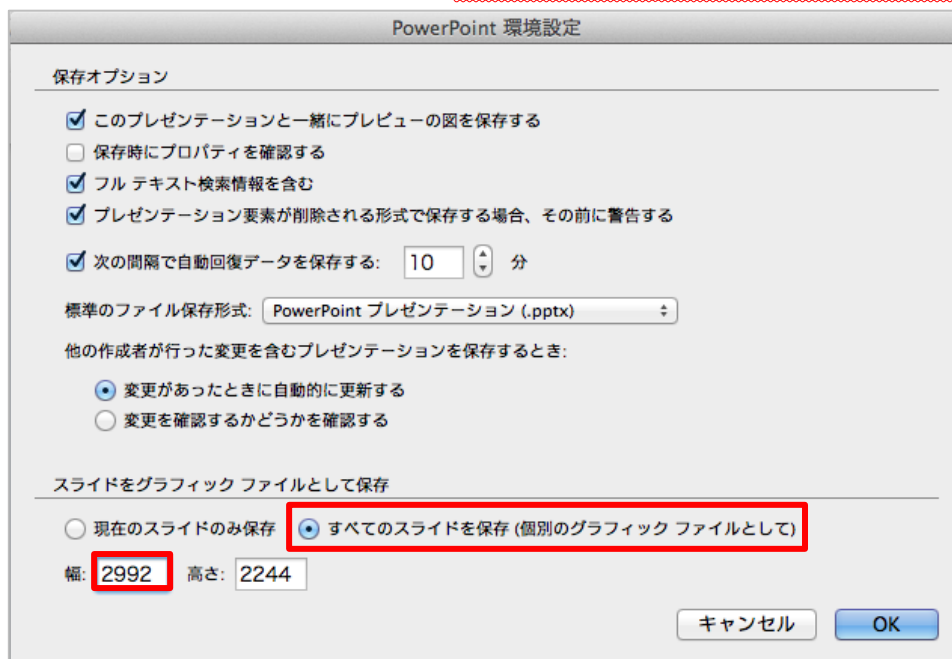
PowerPoint 環境設定

保存オプション

このプレゼンテーションと一緒にプレビューの図を保存する

保存時にプロパティを確認する

フル テキスト検索情報を含む

プレゼンテーション要素が削除される形式で保存する場合、その前に警告する

次の間隔で自動回復データを保存する: 10 分

標準のファイル保存形式: PowerPoint プレゼンテーション (.pptx)

他の作成者が行った変更を含むプレゼンテーションを保存するとき:

変更があったときに自動的に更新する

変更を確認するかどうかを確認する

スライドをグラフィック ファイルとして保存

現在のスライドのみ保存

すべてのスライドを保存 (個別のグラフィック ファイルとして)

幅: 2992 高さ: 2244

キャンセル

OK